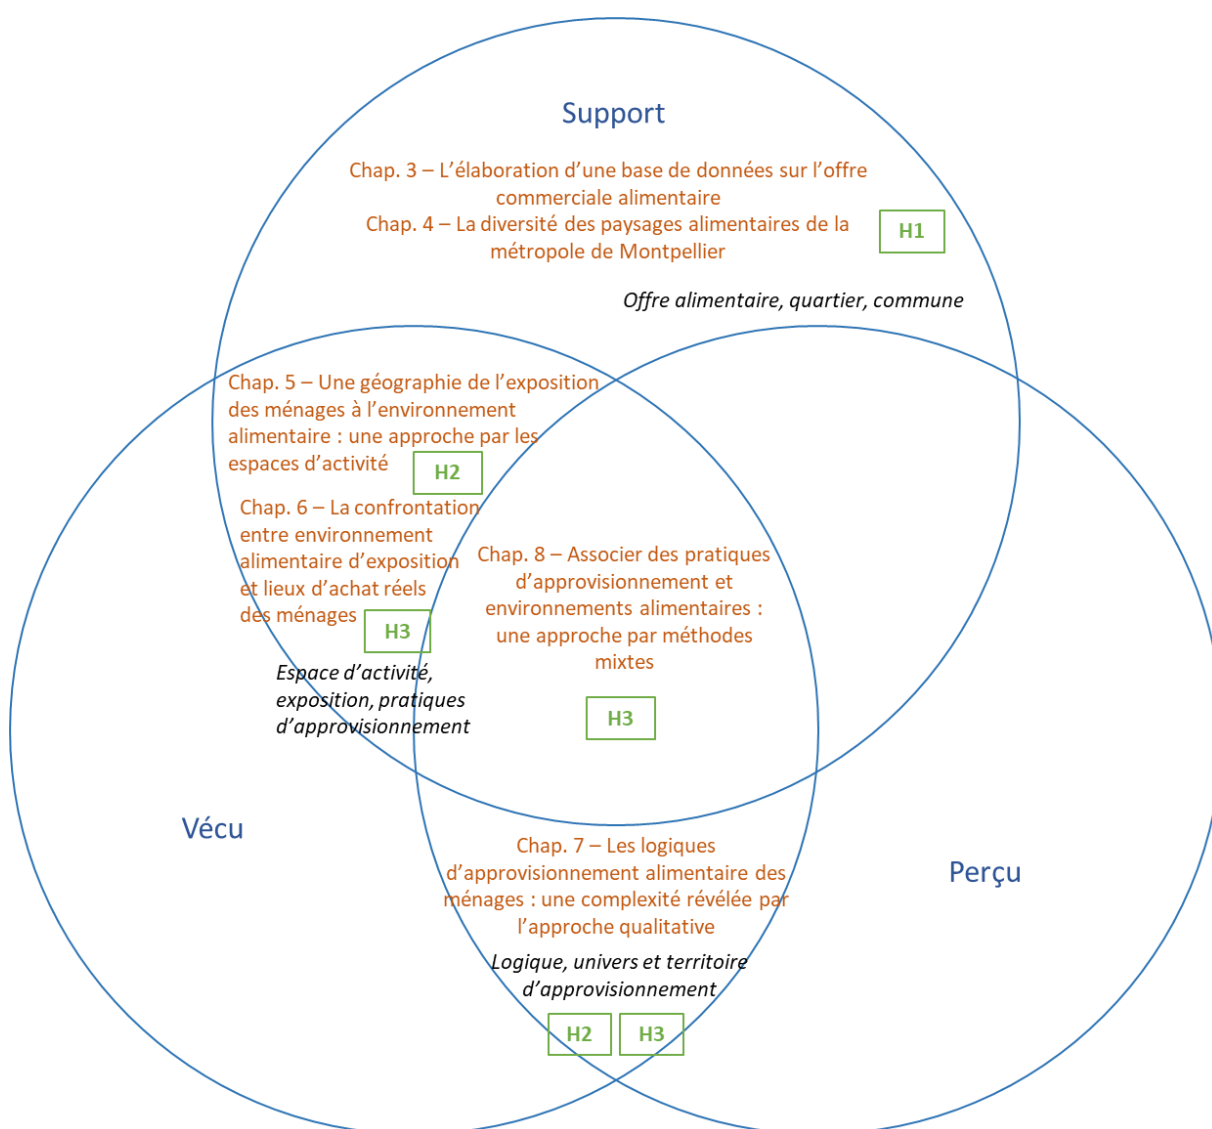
Support

Chap. 3 – L'élaboration d'une base de données sur l'offre commerciale alimentaire
Chap. 4 – La diversité des paysages alimentaires de la métropole de Montpellier

H1

Offre alimentaire, quartier, commune

Chap. 5 – Une géographie de l'exposition des ménages à l'environnement alimentaire : une approche par les espaces d'activité

H2

Chap. 6 – La confrontation entre environnement alimentaire d'exposition et lieux d'achat réels des ménages

H3

Espace d'activité, exposition, pratiques d'approvisionnement

Chap. 8 – Associer des pratiques d'approvisionnement et environnements alimentaires : une approche par méthodes mixtes

H3

Vécu

Perçu

Chap. 7 – Les logiques d'approvisionnement alimentaire des ménages : une complexité révélée par l'approche qualitative

Logique, univers et territoire d'approvisionnement

H2 H3